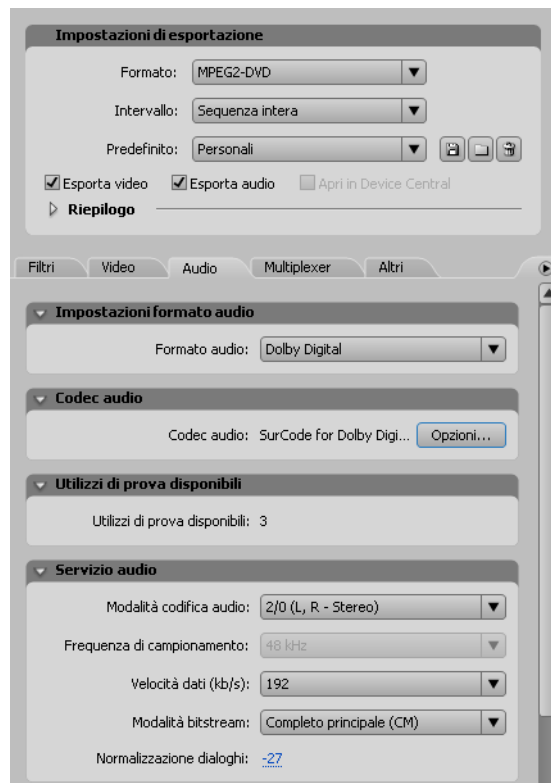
Impostazioni di esportazione

Formato: MPEG2-DVD

Intervallo: Sequenza intera

Predefinito: Personali

Esporta video Esporta audio Apri in Device Central

Riepilogo

Filtri Video Audio Multiplexer Altri

Impostazioni formato audio

Formato audio: Dolby Digital

Codec audio

Codec audio: SurCode for Dolby Digi... Opzioni...

Utilizzi di prova disponibili

Utilizzi di prova disponibili: 3

Servizio audio

Modalità codifica audio: 2/0 (L, R - Stereo)

Frequenza di campionamento: 48 kHz

Velocità dati (kb/s): 192

Modalità bitstream: Completo principale (CM)

Normalizzazione dialoghi: -27